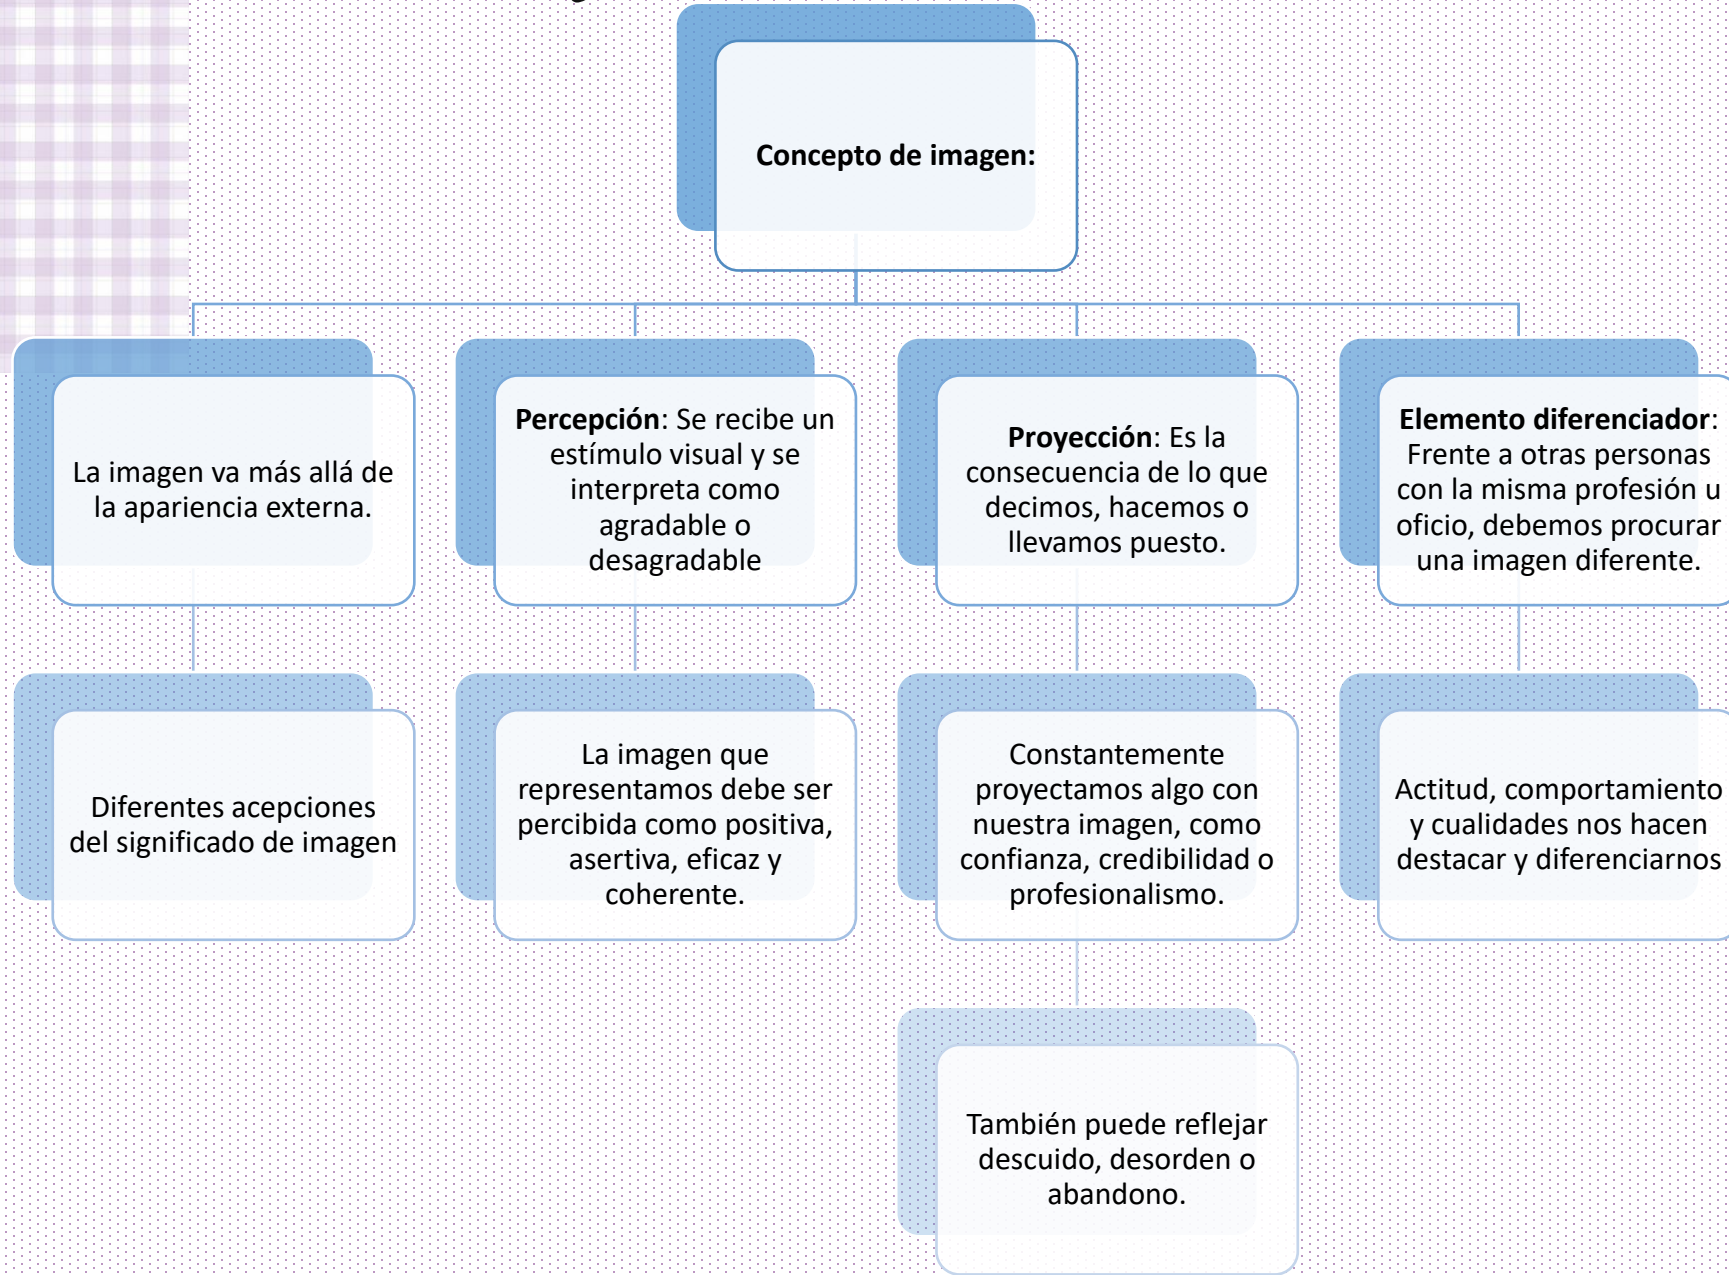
Concepto de imagen:

La imagen va más allá de la apariencia externa.

Diferentes acepciones del significado de imagen

Percepción: Se recibe un estímulo visual y se interpreta como agradable o desagradable

La imagen que representamos debe ser percibida como positiva, asertiva, eficaz y coherente.

Proyección: Es la consecuencia de lo que decimos, hacemos o llevamos puesto.

Constantemente proyectamos algo con nuestra imagen, como confianza, credibilidad o profesionalismo.

También puede reflejar descuido, desorden o abandono.

Elemento diferenciador: Frente a otras personas con la misma profesión u oficio, debemos procurar una imagen diferente.

Actitud, comportamiento y cualidades nos hacen destacar y diferenciarnos